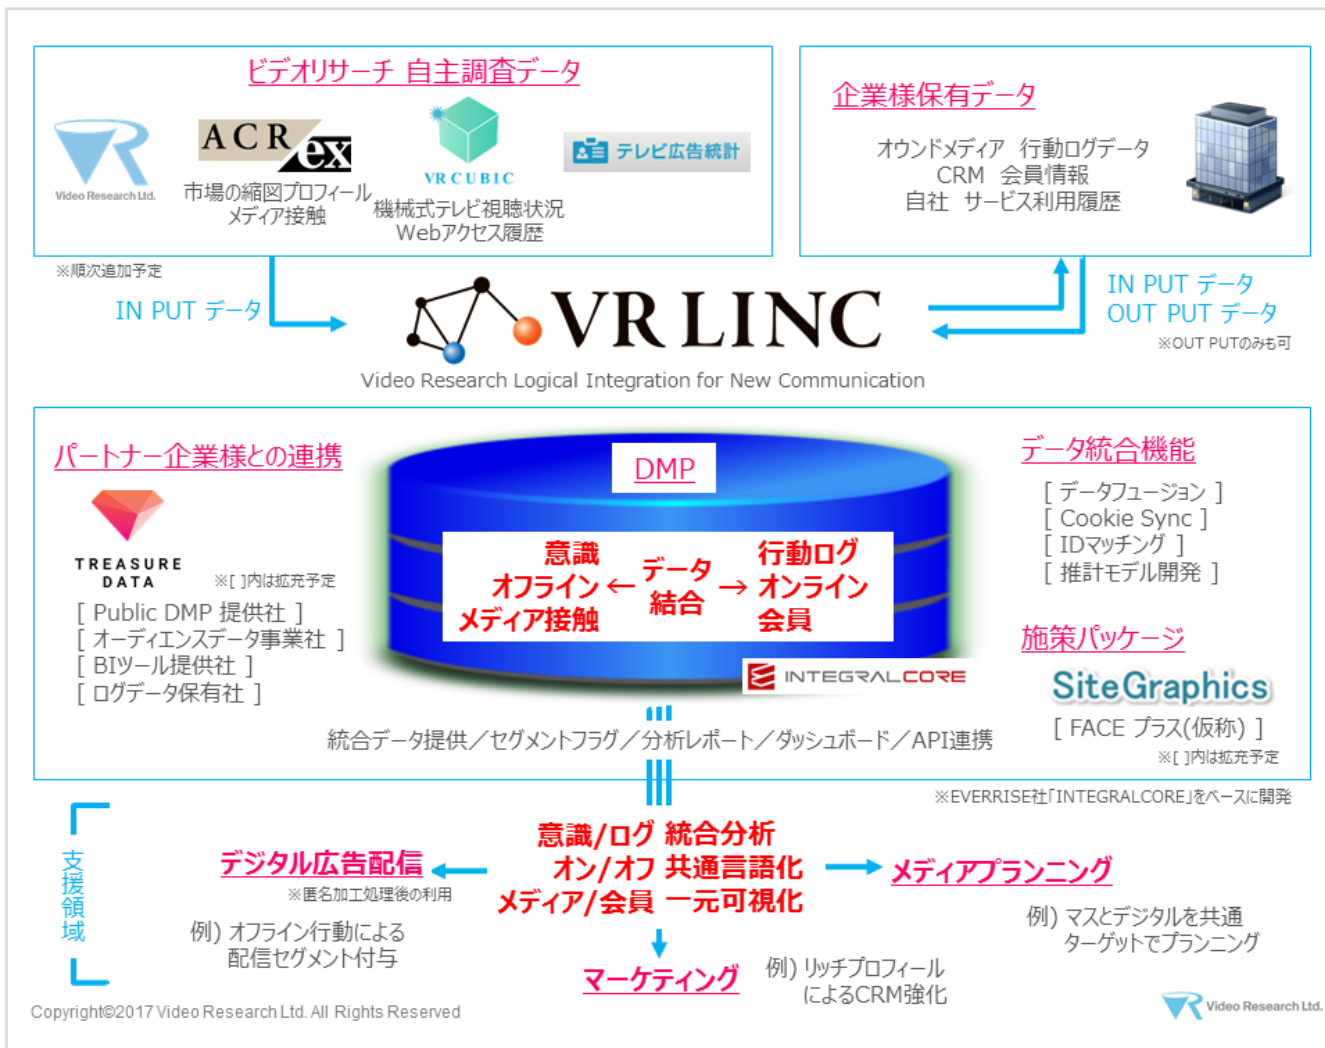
ビデオリサーチ 自主調査データ

Video Research Ltd.

ACR ex
市場の縮図プロフィール
メディア接触

VR CUBIC
機械式テレビ視聴状況
Webアクセス履歴

テレビ広告統計

※順次追加予定

企業様保有データ

オウンドメディア 行動ログデータ
CRM 会員情報
自社 サービス利用履歴

IN PUT データ

VR LINC
Video Research Logical Integration for New Communication

IN PUT データ
OUT PUT データ
※OUT PUTのみも可

パートナー企業様との連携

TREASURE DATA

※[ ]内は拡充予定

[ Public DMP 提供社 ]
[ オーディエンスデータ事業社 ]
[ BIツール提供社 ]
[ ログデータ保有社 ]

DMP

意識 オフライン メディア接触 ← データ 結合 → 行動ログ オンライン 会員

INTEGRALCORE

統合データ提供／セグメントフラグ／分析レポート／ダッシュボード／API連携

データ統合機能
[ データフュージョン ]
[ Cookie Sync ]
[ IDマッチング ]
[ 推計モデル開発 ]

施策パッケージ
SiteGraphics
[ FACE プラス(仮称) ]
※[ ]内は拡充予定

※EVERRISE社「INTEGRALCORE」をベースに開発

支援領域

デジタル広告配信
※匿名加工処理後の利用
例) オフライン行動による
配信セグメント付与

意識/ログ 統合分析
オン/オフ 共通言語化
メディア/会員 一元可視化

メディアプランニング
例) マスとデジタルを共通
ターゲットでプランニング

マーケティング
例) リッチプロフィール
によるCRM強化

Copyright©2017 Video Research Ltd. All Rights Reserved

Video Research Ltd.